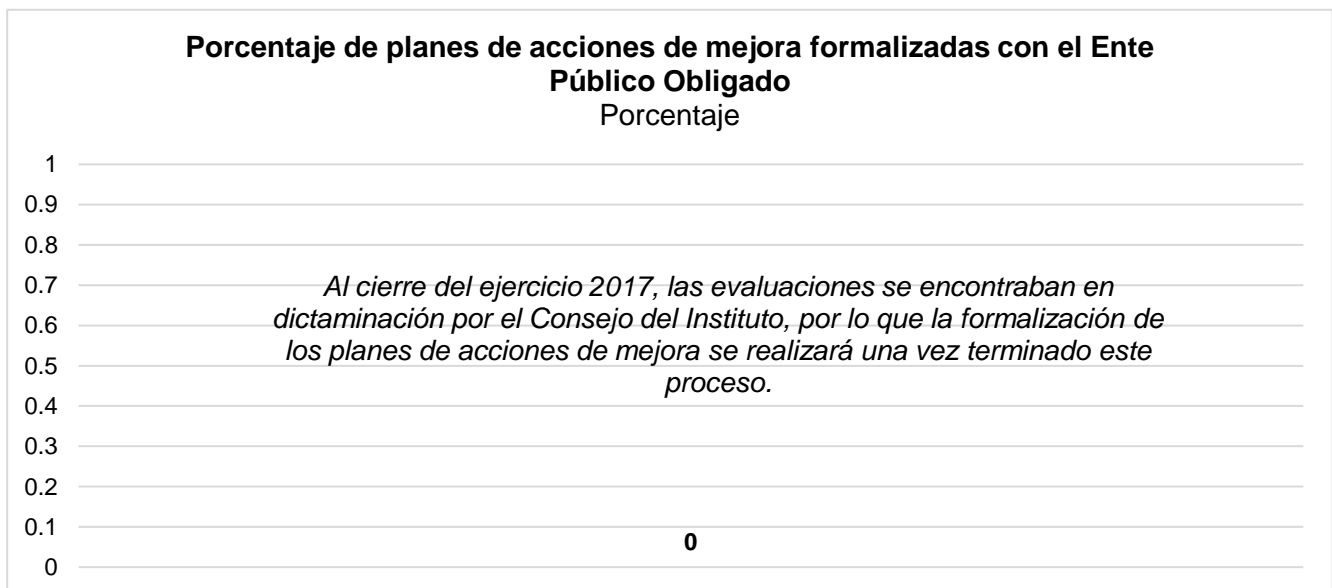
Porcentaje de planes de acciones de mejora formalizadas con el Ente Público Obligado
Porcentaje

1
0.9
0.8
0.7
0.6
0.5
0.4
0.3
0.2
0.1
0

Al cierre del ejercicio 2017, las evaluaciones se encontraban en dictaminación por el Consejo del Instituto, por lo que la formalización de los planes de acciones de mejora se realizará una vez terminado este proceso.

0